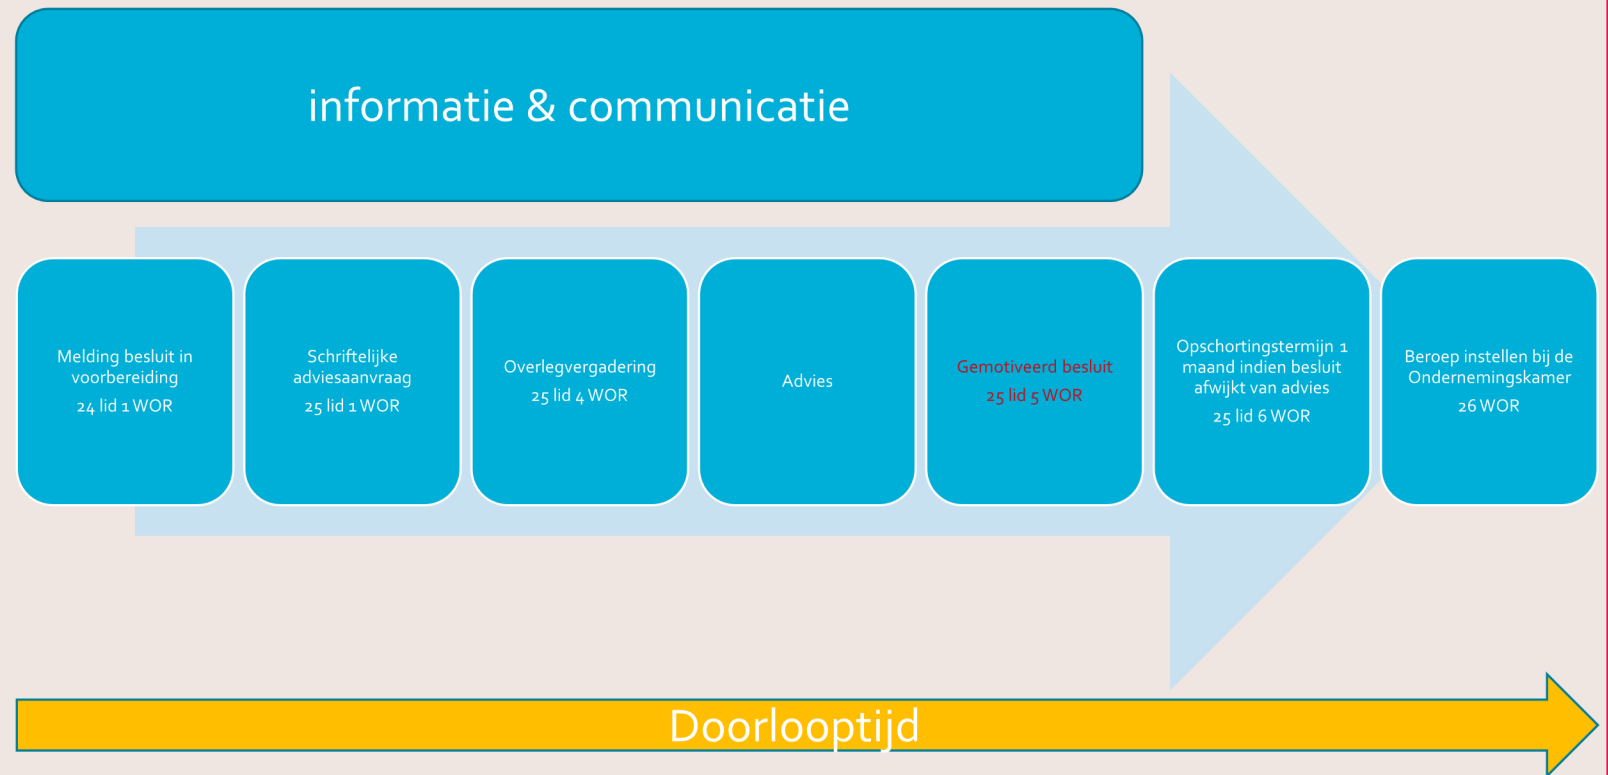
informatie & communicatie

Melding besluit in voorbereiding

24 lid 1 WOR

Schriftelijke adviesaanvraag

25 lid 1 WOR

Overlegvergadering

25 lid 4 WOR

Advies

Gemotiveerd besluit

25 lid 5 WOR

Opschortingstermijn 1 maand indien besluit afwijkt van advies

25 lid 6 WOR

Beroep instellen bij de Ondernemingskamer

26 WOR

Doorlooptijd